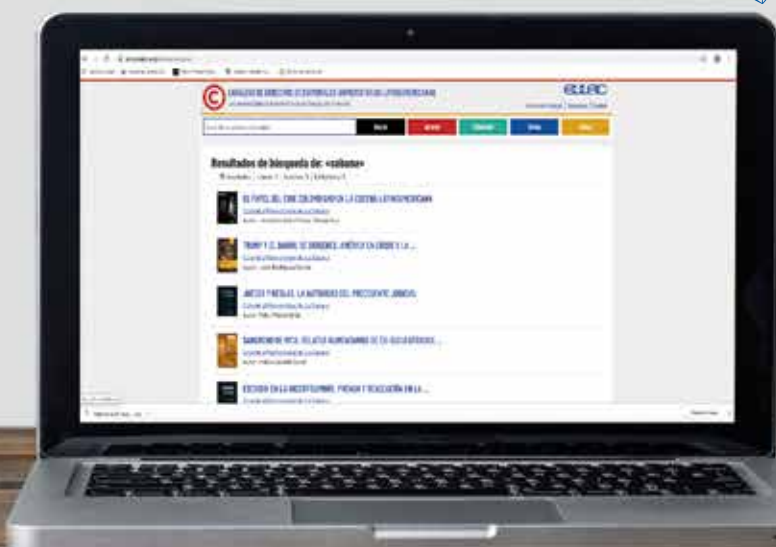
CATÁLOGO DE DERECHOS DE AUTOR DE LO IMPRESO EN LATINOAMÉRICA

ELLAC

Inicio

Resultados de búsqueda de: «cubano»

EL PAPEL DEL CINE COLOMBIANO EN LA ESCENA LATINOAMERICANA

TRUMP Y EL MURO: SE DERRUMBA AMÉRICA EN CRISIS Y LA ...

JUEGOS Y REGLAS: LA AUTORIDAD DEL PRESIDENTE JUÁREZ

SANGRE DE RICA: RELATO ...

ESCUDO EN LA INDEPENDENCIA: PRENSA Y REBELIÓN EN LA ...